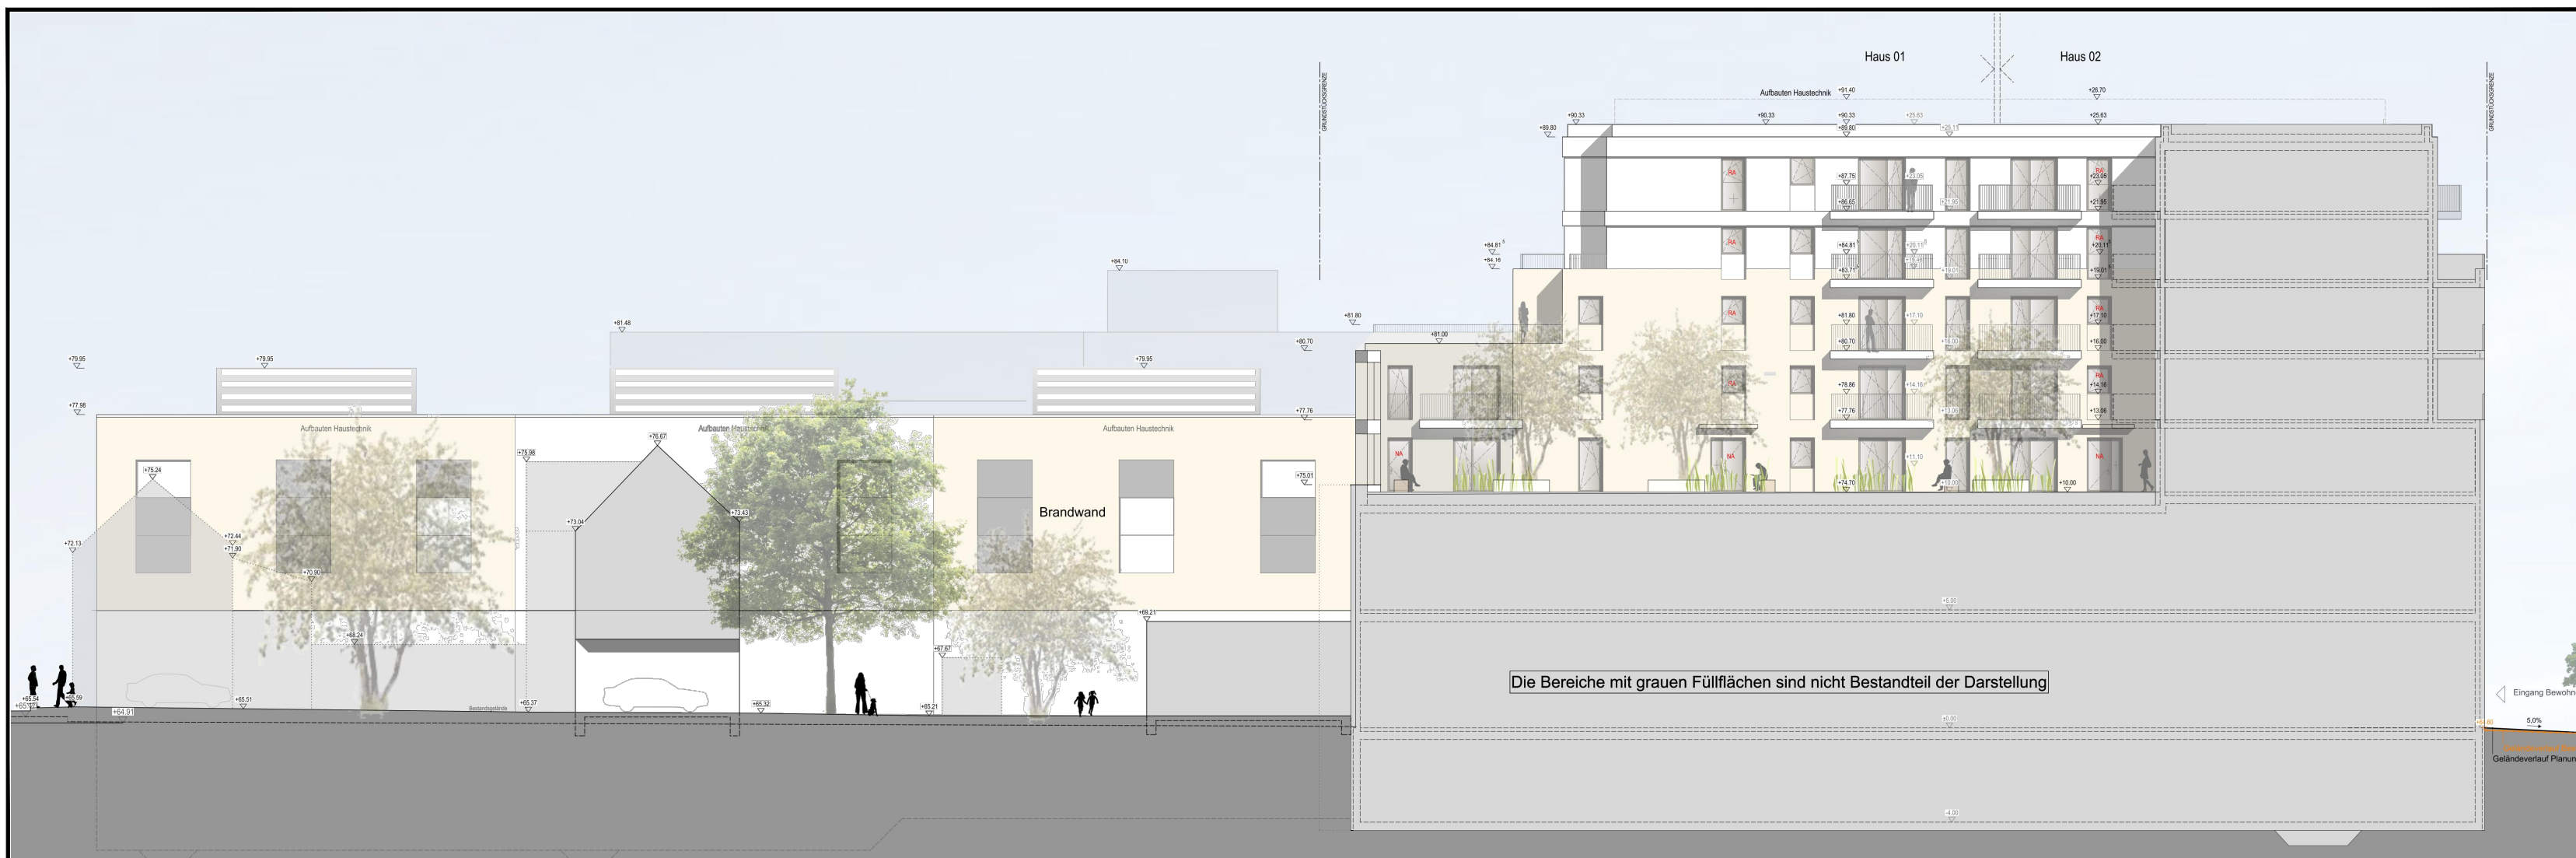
Haus 01

Haus 02

Aufbauten Haustechnik

GRUNDSTÜCKSGRENZE

GRUNDSTÜCKSGRENZE

+91.40

+26.70

+90.33

+90.33

+90.33

+89.80

+89.80

+25.63

+84.10

+81.48

+81.80

+81.00

+80.70

+79.95

+79.95

+79.95

+77.98

+77.76

Aufbauten Haustechnik

Aufbauten Haustechnik

Aufbauten Haustechnik

+76.67

+75.98

+75.24

+75.01

+73.04

+73.43

+72.44

+71.90

+72.13

+70.90

Brandwand

+69.21

+68.24

+67.67

+65.54

+65.59

+65.51

+64.91

+65.37

+65.32

+65.21

Bestandsgelände

+87.75

+86.65

+84.81

+83.71

+81.80

+80.70

+78.86

+77.76

+74.70

+23.05

+21.95

+20.11

+19.01

+17.10

+16.00

+14.16

+13.06

+10.00

RA

NA

Die Bereiche mit grauen Füllflächen sind nicht Bestandteil der Darstellung

Eingang Bewohn

5,0%

Geländeverlauf Planun